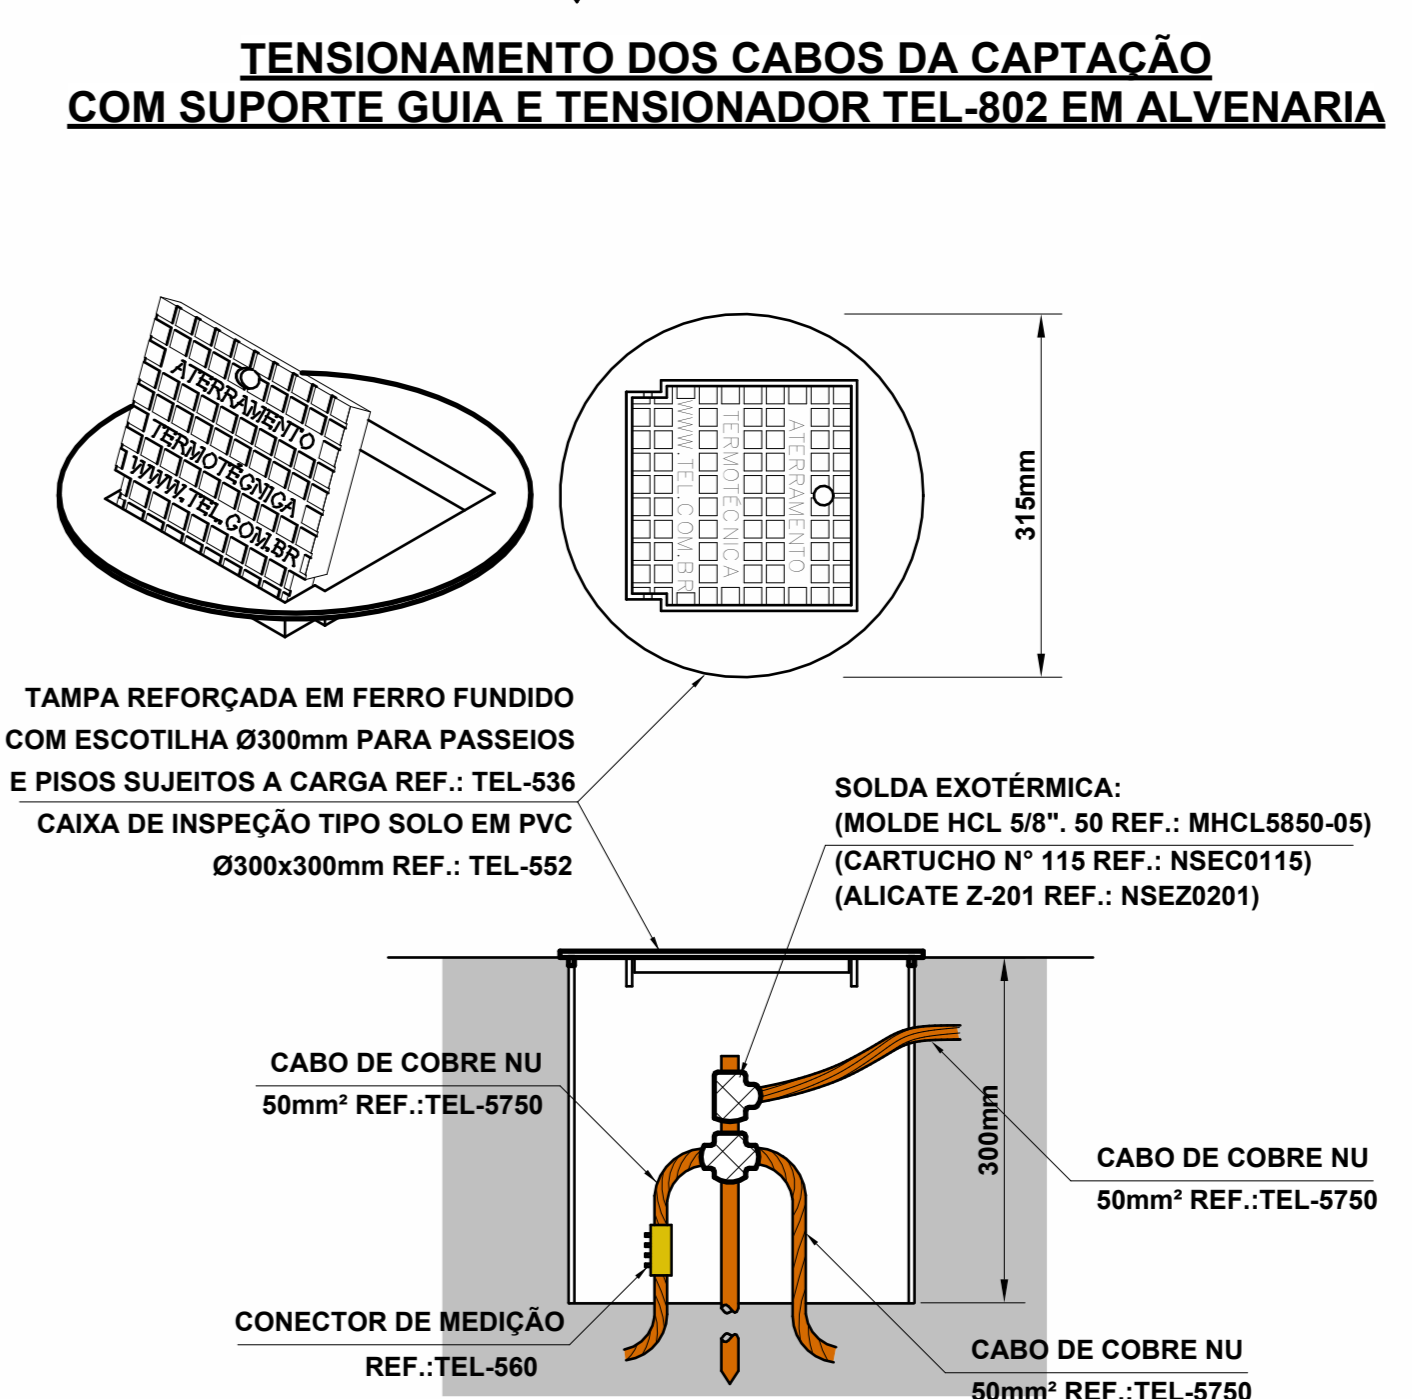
TENSIONAMENTO DOS CABOS DA CAPTAÇÃO
COM SUPORTE GUIA E TENSIONADOR TEL-802 EM ALVENARIA

ATERRAMENTO
TERMOTÉCNICA
WWW.TEL.COM.BR

ATERRAMENTO
TERMOTÉCNICA
WWW.TEL.COM.BR

315mm

TAMPA REFORÇADA EM FERRO FUNDIDO COM ESCOTILHA Ø300mm PARA PASSEIOS E PISOS SUJEITOS A CARGA REF.: TEL-536
CAIXA DE INSPEÇÃO TIPO SOLO EM PVC Ø300x300mm REF.: TEL-552

SOLDA EXOTÉRMICA:
(MOLDE HCL 5/8". 50 REF.: MHCL5850-05)
(CARTUCHO N° 115 REF.: NSEC0115)
(ALICATE Z-201 REF.: NSEZ0201)

CABO DE COBRE NU
50mm² REF.:TEL-5750

300mm

CABO DE COBRE NU
50mm² REF.:TEL-5750

CONECTOR DE MEDIÇÃO
REF.:TEL-560

CABO DE COBRE NU
50mm² REF.:TEL-5750